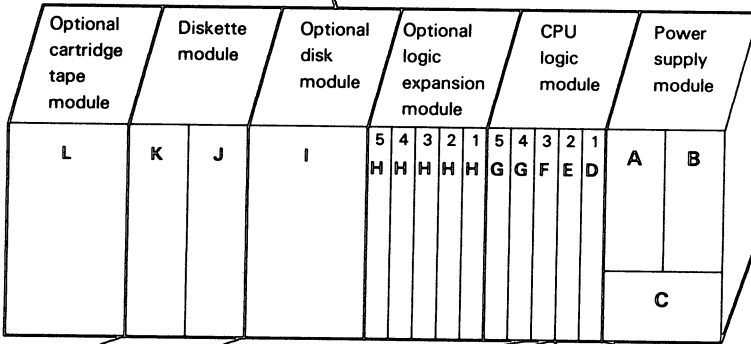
Optional cartridge tape module

Diskette module

Optional disk module

Optional logic expansion module

CPU logic module

Power supply module

L

K

J

I

5 H

4 H

3 H

2 H

1 H

5 G

4 G

3 F

2 E

1 D

A

B

C